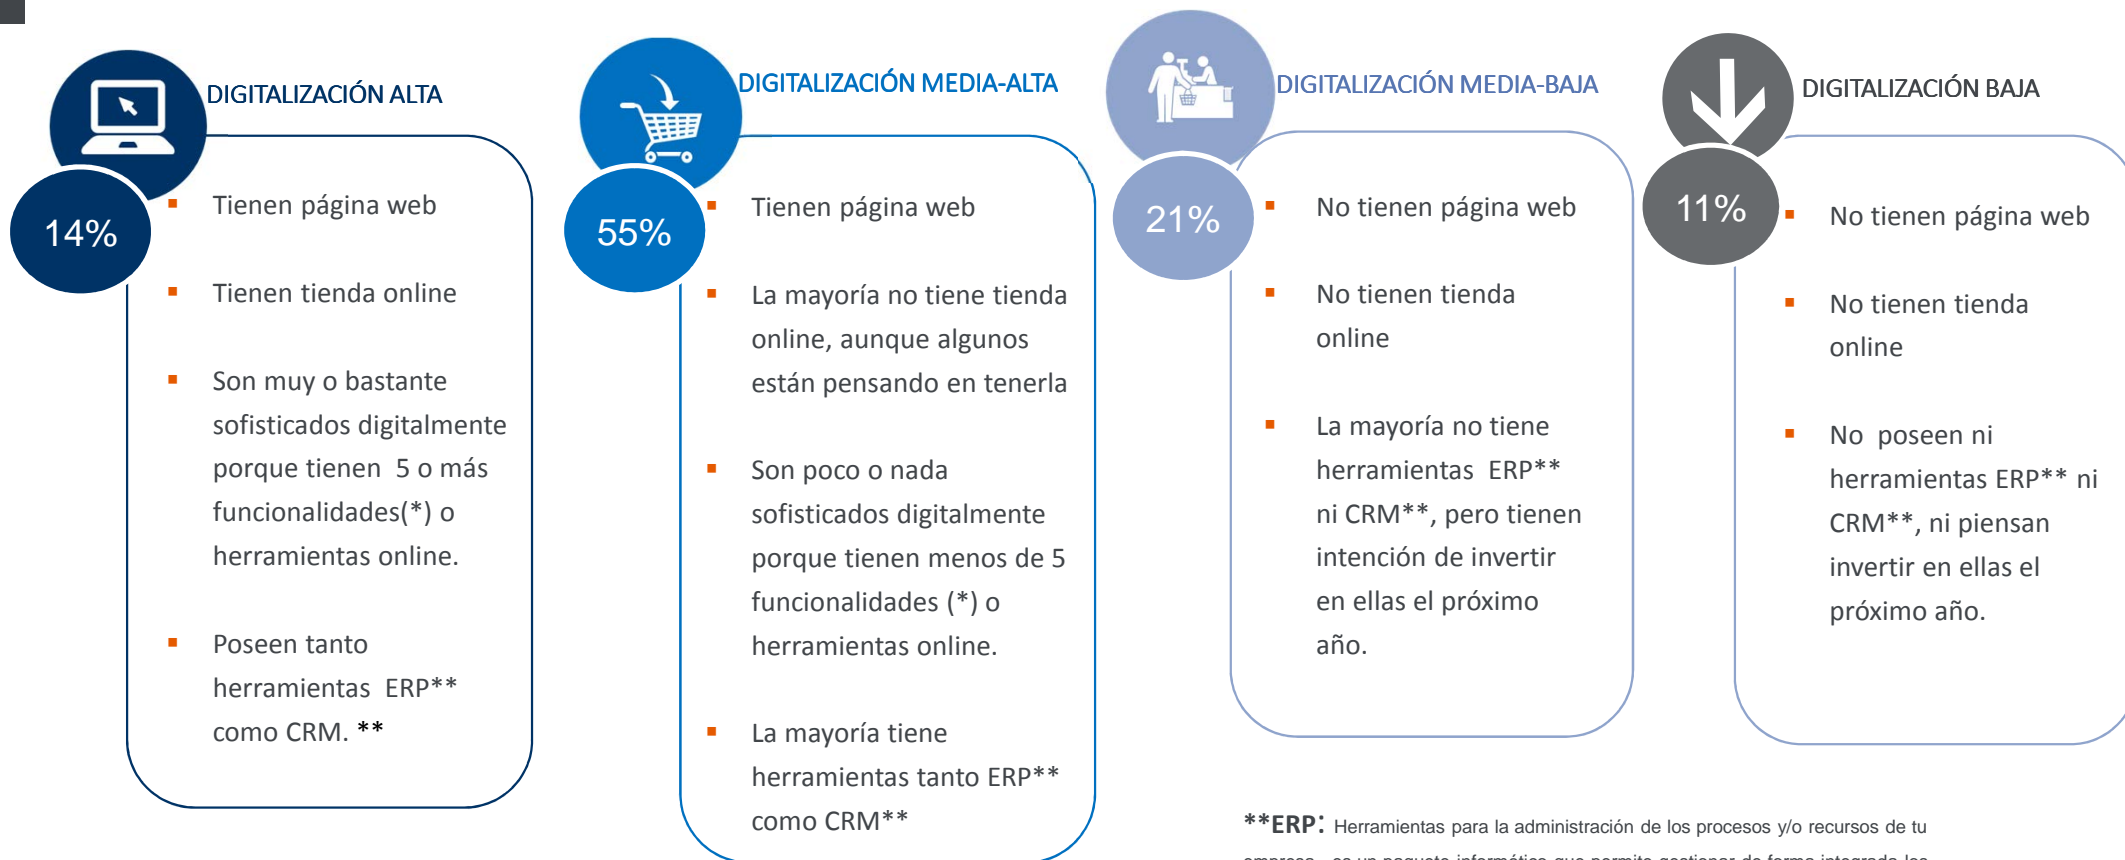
DIGITALIZACIÓN ALTA

14%

Tienen página web

Tienen tienda online

Son muy o bastante sofisticados digitalmente porque tienen 5 o más funcionalidades(*) o herramientas online.

Poseen tanto herramientas ERP** como CRM. **

DIGITALIZACIÓN MEDIA-ALTA

55%

Tienen página web

La mayoría no tiene tienda online, aunque algunos están pensando en tenerla

Son poco o nada sofisticados digitalmente porque tienen menos de 5 funcionalidades (*) o herramientas online.

La mayoría tiene herramientas tanto ERP** como CRM**

DIGITALIZACIÓN MEDIA-BAJA

21%

No tienen página web

No tienen tienda online

La mayoría no tiene herramientas ERP** ni CRM**, pero tienen intención de invertir en ellas el próximo año.

DIGITALIZACIÓN BAJA

11%

No tienen página web

No tienen tienda online

No poseen ni herramientas ERP** ni CRM**, ni piensan invertir en ellas el próximo año.

**ERP: Herramientas para la administración de los procesos y/o recursos de tu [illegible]